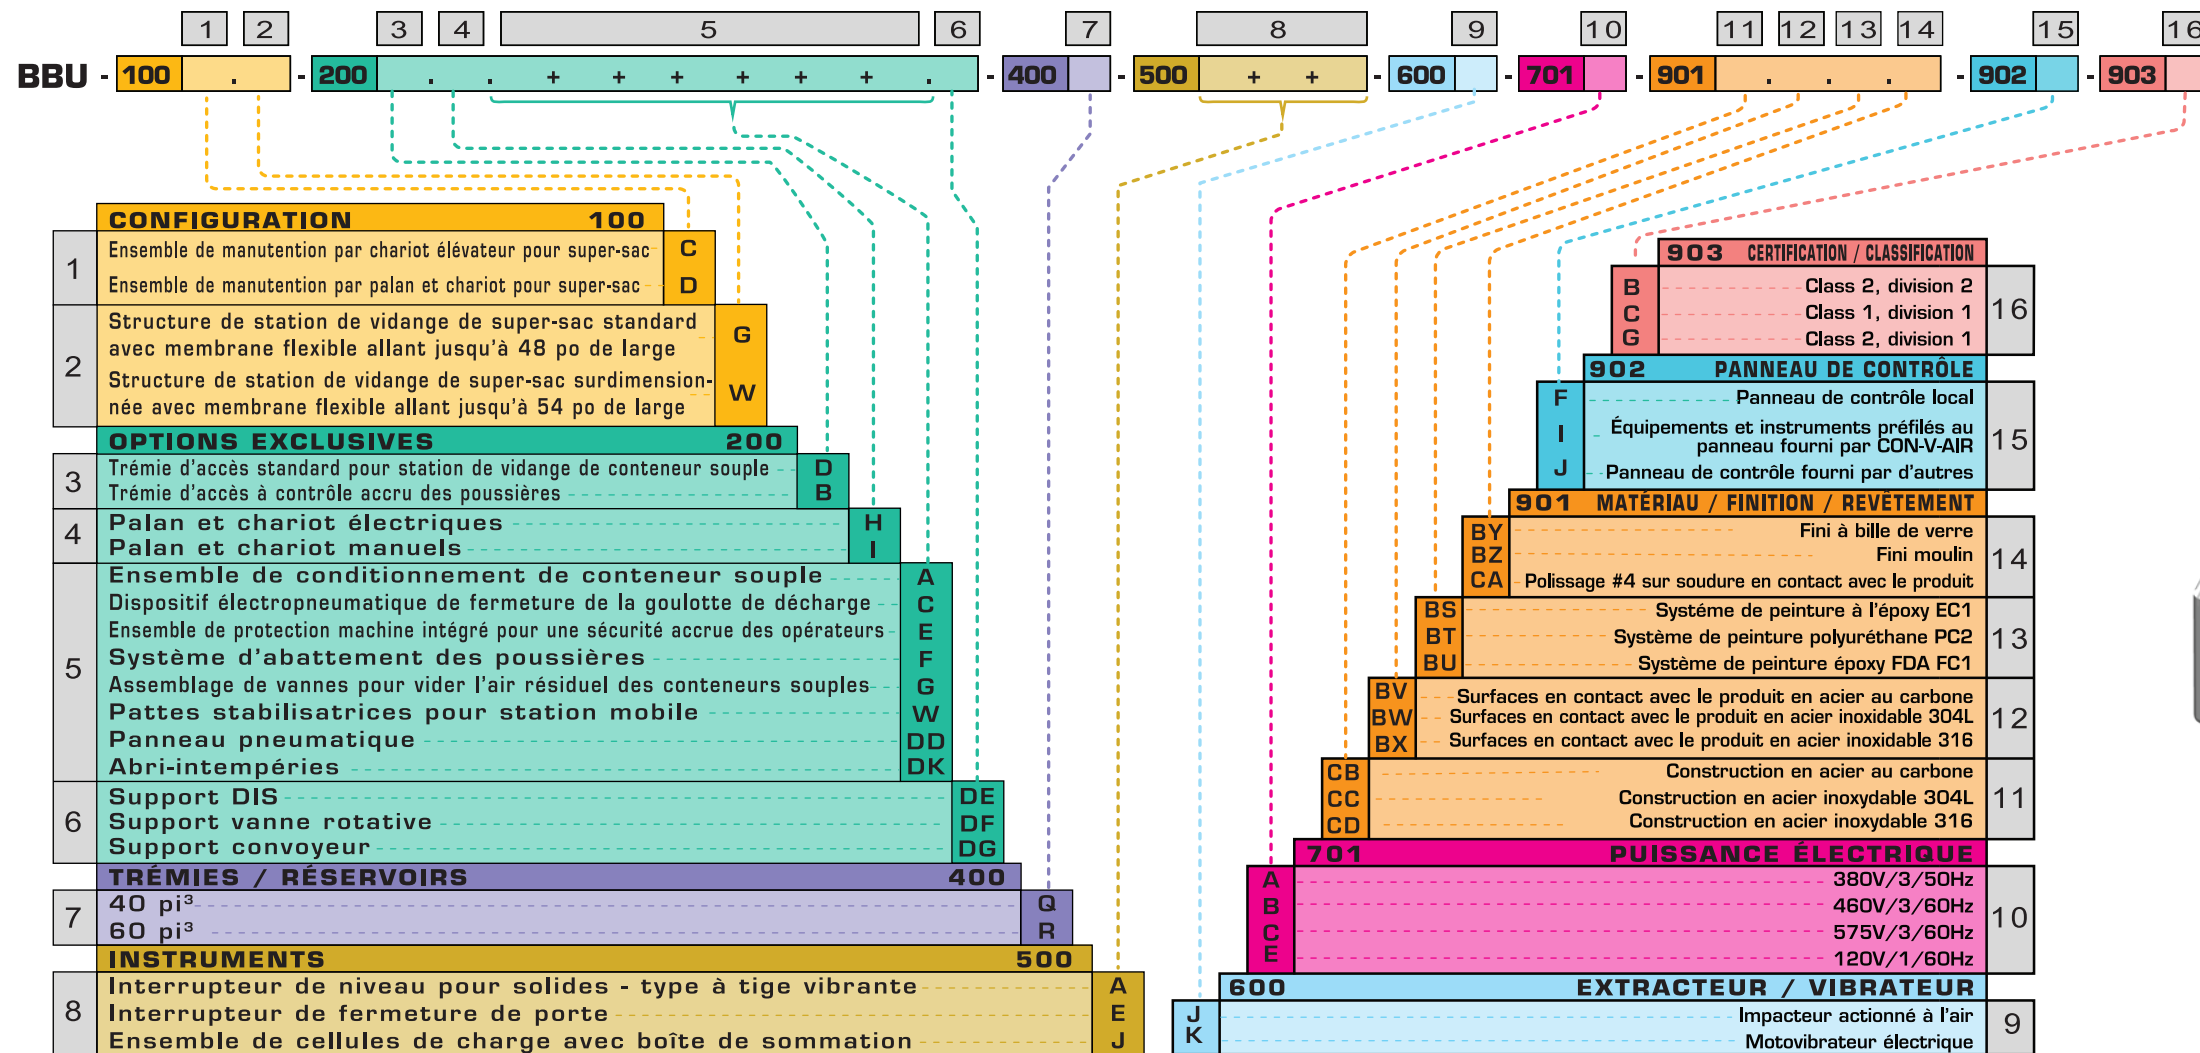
1 2 3 4 5 6 7 8 9 10 11 12 13 14 15 16

BBU - 100 . - 200 . . + + + + + + . - 400 - 500 + + - 600 - 701 - 901 . . . - 902 - 903

CONFIGURATION 100

1
Ensemble de manutention par chariot élévateur pour super-sac C
Ensemble de manutention par palan et chariot pour super-sac D

2
Structure de station de vidange de super-sac standard avec membrane flexible allant jusqu'à 48 po de large G
Structure de station de vidange de super-sac surdimensionnée avec membrane flexible allant jusqu'à 54 po de large W

OPTIONS EXCLUSIVES 200

3
Trémie d'accès standard pour station de vidange de conteneur souple D
Trémie d'accès à contrôle accru des poussières B

4
Palan et chariot électriques H
Palan et chariot manuels I

5
Ensemble de conditionnement de conteneur souple A
Dispositif électropneumatique de fermeture de la goulotte de décharge C
Ensemble de protection machine intégré pour une sécurité accrue des opérateurs E
Système d'abattement des poussières F
Assemblage de vannes pour vider l'air résiduel des conteneurs souples G
Pattes stabilisatrices pour station mobile W
Panneau pneumatique DD
Abri-intempéries DK

6
Support DIS DE
Support vanne rotative DF
Support convoyeur DG

TRÉMIES / RÉSERVOIRS 400

7
40 pi³ Q
60 pi³ R

INSTRUMENTS 500

8
Interrupteur de niveau pour solides - type à tige vibrante A
Interrupteur de fermeture de porte E
Ensemble de cellules de charge avec boîte de sommation J

903 CERTIFICATION / CLASSIFICATION
16
B Class 2, division 2
C Class 1, division 1
G Class 2, division 1

902 PANNEAU DE CONTRÔLE
15
F Panneau de contrôle local
I Équipements et instruments préfilés au panneau fourni par CON-V-AIR
J Panneau de contrôle fourni par d'autres

901 MATÉRIAU / FINITION / REVÊTEMENT
14
BY Fini à bille de verre
BZ Fini moulin
CA Polissage #4 sur soudure en contact avec le produit

13
BS Système de peinture à l'époxy EC1
BT Système de peinture polyuréthane PC2
BU Système de peinture époxy FDA FC1

12
BV Surfaces en contact avec le produit en acier au carbone
BW Surfaces en contact avec le produit en acier inoxidable 304L
BX Surfaces en contact avec le produit en acier inoxidable 316

11
CB Construction en acier au carbone
CC Construction en acier inoxydable 304L
CD Construction en acier inoxydable 316

701 PUISSANCE ÉLECTRIQUE
10
A 380V/3/50Hz
B 460V/3/60Hz
C 575V/3/60Hz
E 120V/1/60Hz

600 EXTRACTEUR / VIBRATEUR
9
J Impacteur actionné à l'air
K Motovibrateur électrique